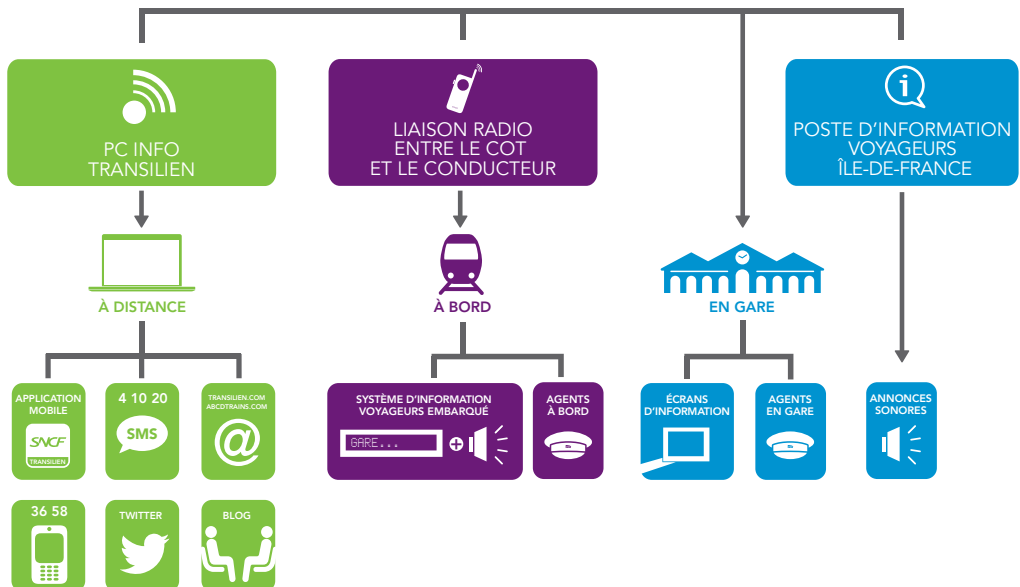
PC INFO TRANSILIEN

LIAISON RADIO ENTRE LE COT ET LE CONDUCTEUR

POSTE D'INFORMATION VOYAGEURS ÎLE-DE-FRANCE

À DISTANCE

À BORD

EN GARE

APPLICATION MOBILE

SNCF

TRANSILIEN

4 10 20

SMS

TRANSILIEN.COM ABCDTRAINS.COM

@

SYSTÈME D'INFORMATION VOYAGEURS EMBARQUÉ

GARE...

AGENTS À BORD

ÉCRANS D'INFORMATION

AGENTS EN GARE

ANNONCES SONORES

36 58

TWITTER

BLOG